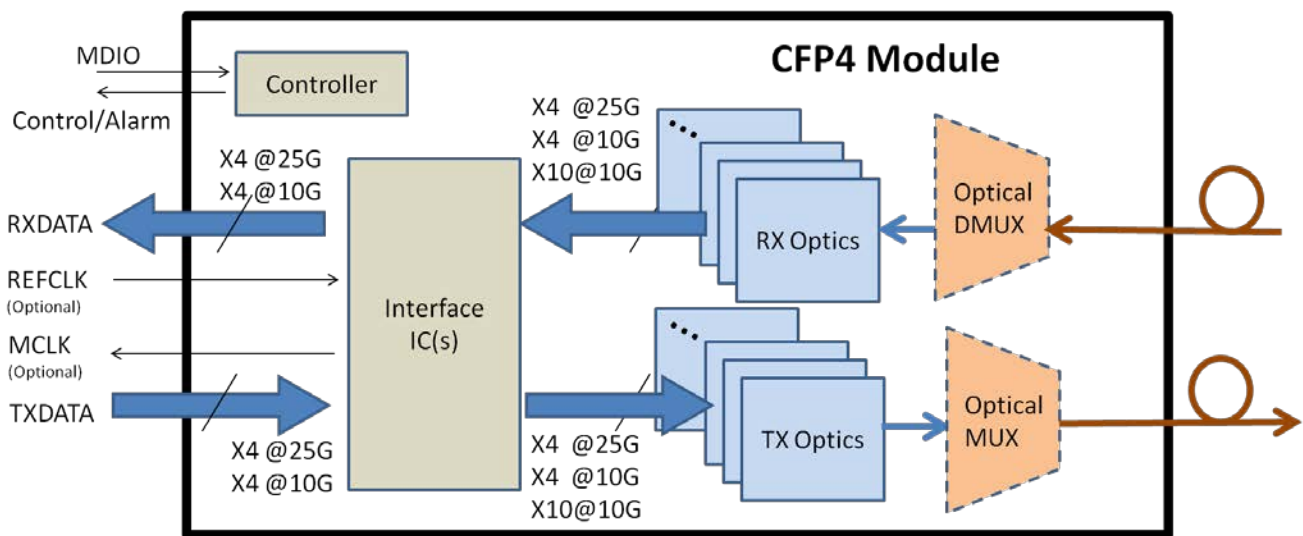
CFP4 Module

MDIO

Control/Alarm

Controller

X4 @25G
X4 @10G

RXDATA

REFCLK
(Optional)

MCLK
(Optional)

TXDATA

X4 @25G
X4 @10G

Interface IC(s)

X4 @25G
X4 @10G
X10@10G

RX Optics

Optical DMUX

X4 @25G
X4 @10G
X10@10G

TX Optics

Optical MUX